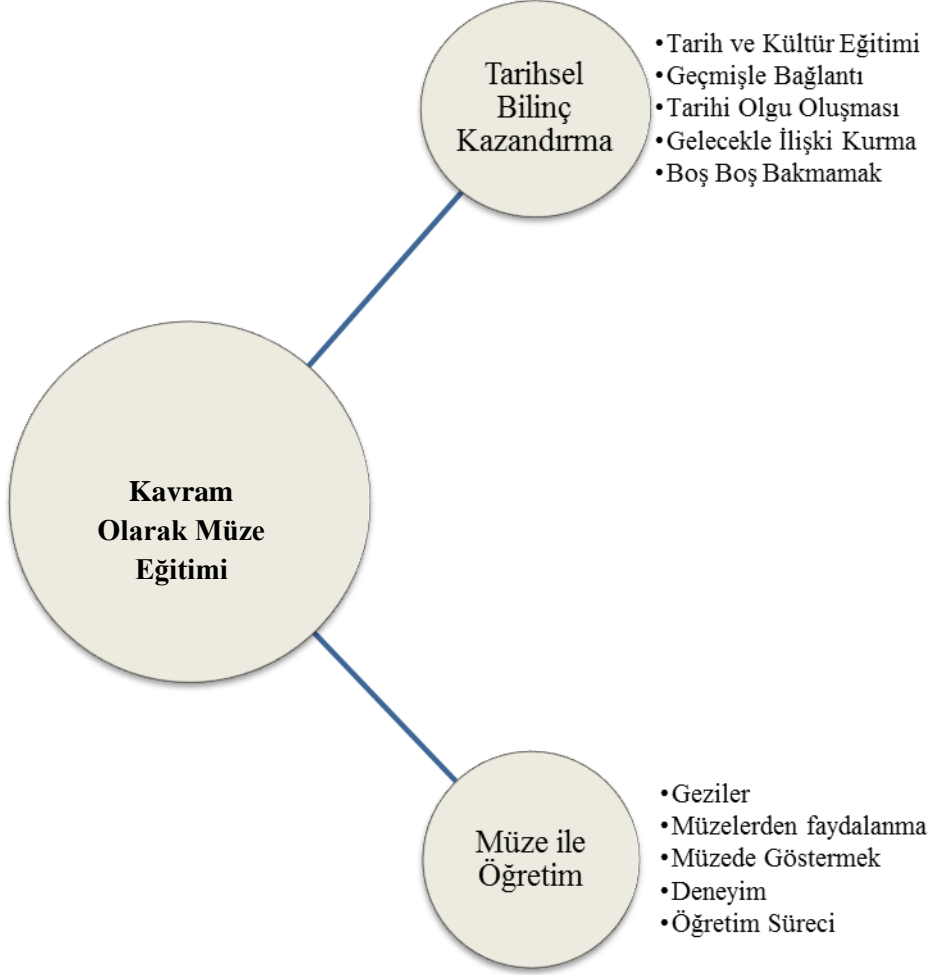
Tarihsel Bilinç Kazandırma

•Tarih ve Kültür Eğitimi
•Geçmişle Bağlantı
•Tarihi Olgu Oluşması
•Gelecekle İlişki Kurma
•Boş Boş Bakmamak

Kavram Olarak Müze Eğitimi

Müze ile Öğretim

•Geziler
•Müzelerden faydalanma
•Müzede Göstermek
•Deneyim
•Öğretim Süreci